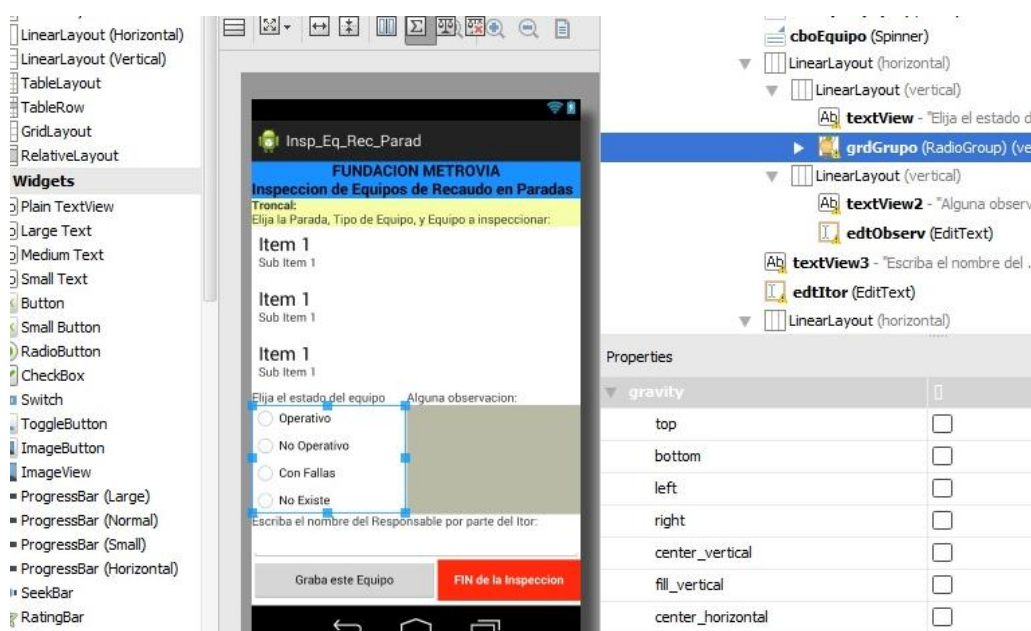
LinearLayout (Horizontal)
LinearLayout (Vertical)
TableLayout
TableRow
GridLayout
RelativeLayout
Widgets
Plain TextView
Large Text
Medium Text
Small Text
Button
Small Button
RadioButton
CheckBox
Switch
ToggleButton
ImageButton
ImageView
ProgressBar (Large)
ProgressBar (Normal)
ProgressBar (Small)
ProgressBar (Horizontal)
SeekBar
RatingBar

Insp_Eq_Rec_Parad
FUNDACION METROVIA
Inspeccion de Equipos de Recaudo en Paradas
Troncal:
Elija la Parada, Tipo de Equipo, y Equipo a inspeccionar:
Item 1
Sub Item 1
Item 1
Sub Item 1
Item 1
Sub Item 1
Elija el estado del equipo
Alguna observacion:
Operativo
No Operativo
Con Fallas
No Existe
Escriba el nombre del Responsable por parte del Itor:
Graba este Equipo
FIN de la Inspeccion

cboEquipo (Spinner)
LinearLayout (horizontal)
LinearLayout (vertical)
textView - "Elija el estado d
grdGrupo (RadioGroup) (ve
LinearLayout (vertical)
textView2 - "Alguna observ
edtObserv (EditText)
textView3 - "Escriba el nombre del .
edtItor (EditText)
LinearLayout (horizontal)

Properties
gravity
top
bottom
left
right
center_vertical
fill_vertical
center_horizontal